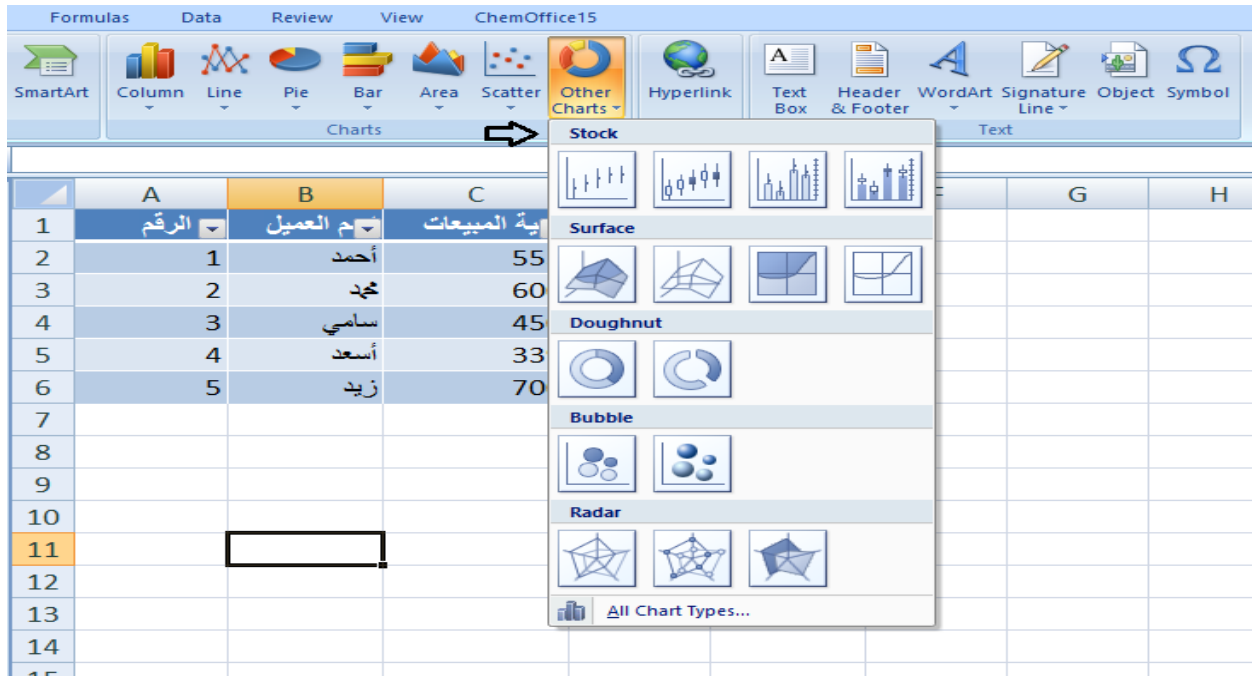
Formulas Data Review View ChemOffice15

SmartArt Column Line Pie Bar Area Scatter Other Charts Hyperlink Text Box Header & Footer WordArt Signature Line Object Symbol

Charts Text

Stock

Surface

Doughnut

Bubble

Radar

All Chart Types...

| | A | B | C | F | G | H |
|---|---|---|---|---|---|---|
| 1 | الرقم | م العميل | ية المبيعات | | | |
| 2 | 1 | أحمد | 55 | | | |
| 3 | 2 | محمد | 60 | | | |
| 4 | 3 | سامي | 45 | | | |
| 5 | 4 | أسعد | 33 | | | |
| 6 | 5 | زيد | 70 | | | |
| 7 | | | | | | |
| 8 | | | | | | |
| 9 | | | | | | |
| 10 | | | | | | |
| 11 | | | | | | |
| 12 | | | | | | |
| 13 | | | | | | |
| 14 | | | | | | |